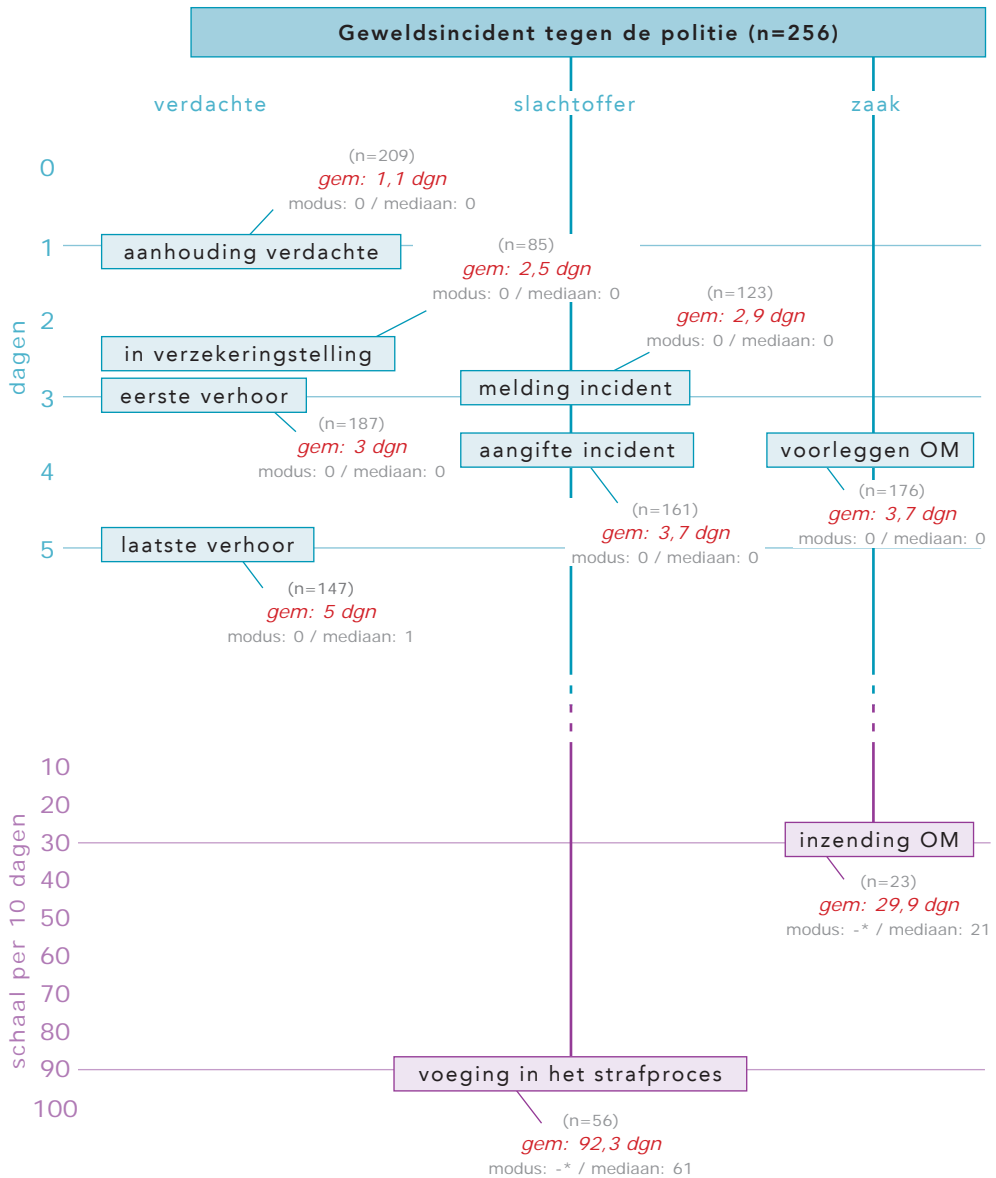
Geweldsincident tegen de politie (n=256)

verdachte

slachtoffer

zaak

dagen

0

1

2

3

4

5

(n=209)
gem: 1,1 dgn
modus: 0 / mediaan: 0

aanhouding verdachte

(n=85)
gem: 2,5 dgn
modus: 0 / mediaan: 0

(n=123)
gem: 2,9 dgn
modus: 0 / mediaan: 0

in verzekeringstelling

eerste verhoor

melding incident

(n=187)
gem: 3 dgn
modus: 0 / mediaan: 0

aangifte incident

voorleggen OM

(n=161)
gem: 3,7 dgn
modus: 0 / mediaan: 0

(n=176)
gem: 3,7 dgn
modus: 0 / mediaan: 0

laatste verhoor

(n=147)
gem: 5 dgn
modus: 0 / mediaan: 1

schaal per 10 dagen

10

20

30

40

50

60

70

80

90

100

inzending OM

(n=23)
gem: 29,9 dgn
modus: -* / mediaan: 21

voeging in het strafproces

(n=56)
gem: 92,3 dgn
modus: -* / mediaan: 61